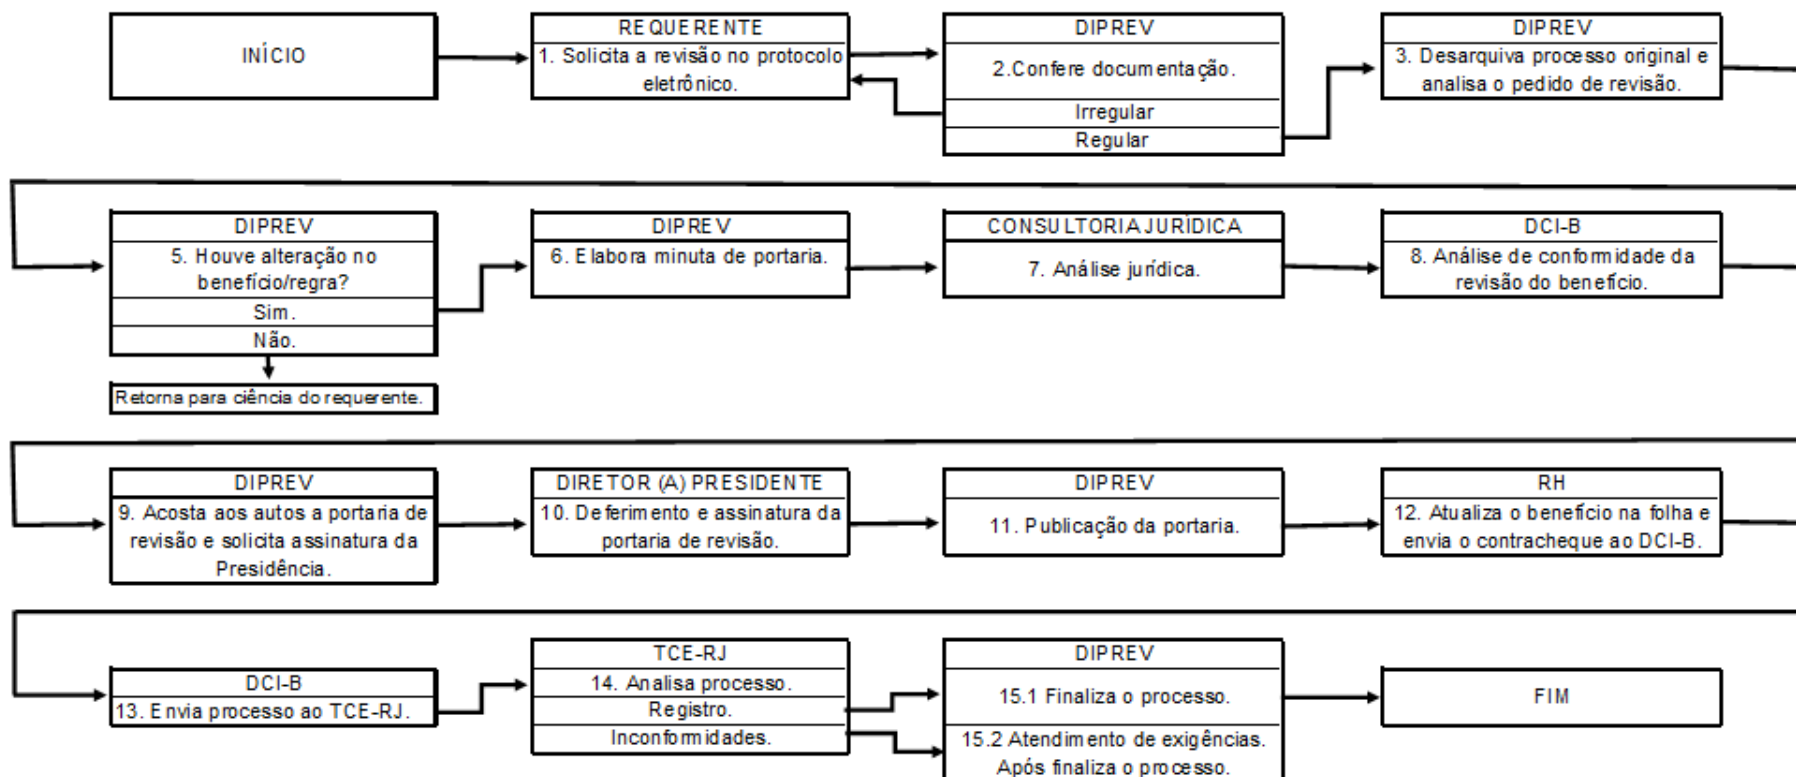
INÍCIO

REQUERENTE
1. Solicita a revisão no protocolo eletrônico.

DIPREV
2.Confere documentação.
Irregular
Regular

DIPREV
3. Desarquiva processo original e analisa o pedido de revisão.

DIPREV
5. Houve alteração no benefício/regra?
Sim.
Não.

Retorna para ciência do requerente.

DIPREV
6. Elabora minuta de portaria.

CONSULTORIA JURÍDICA
7. Análise jurídica.

DCI-B
8. Análise de conformidade da revisão do benefício.

DIPREV
9. Acosta aos autos a portaria de revisão e solicita assinatura da Presidência.

DIRETOR (A) PRESIDENTE
10. Deferimento e assinatura da portaria de revisão.

DIPREV
11. Publicação da portaria.

RH
12. Atualiza o benefício na folha e envia o contracheque ao DCI-B.

DCI-B
13. Envia processo ao TCE-RJ.

TCE-RJ
14. Analisa processo.
Registro.
Inconformidades.

DIPREV
15.1 Finaliza o processo.
15.2 Atendimento de exigências. Após finaliza o processo.

FIM